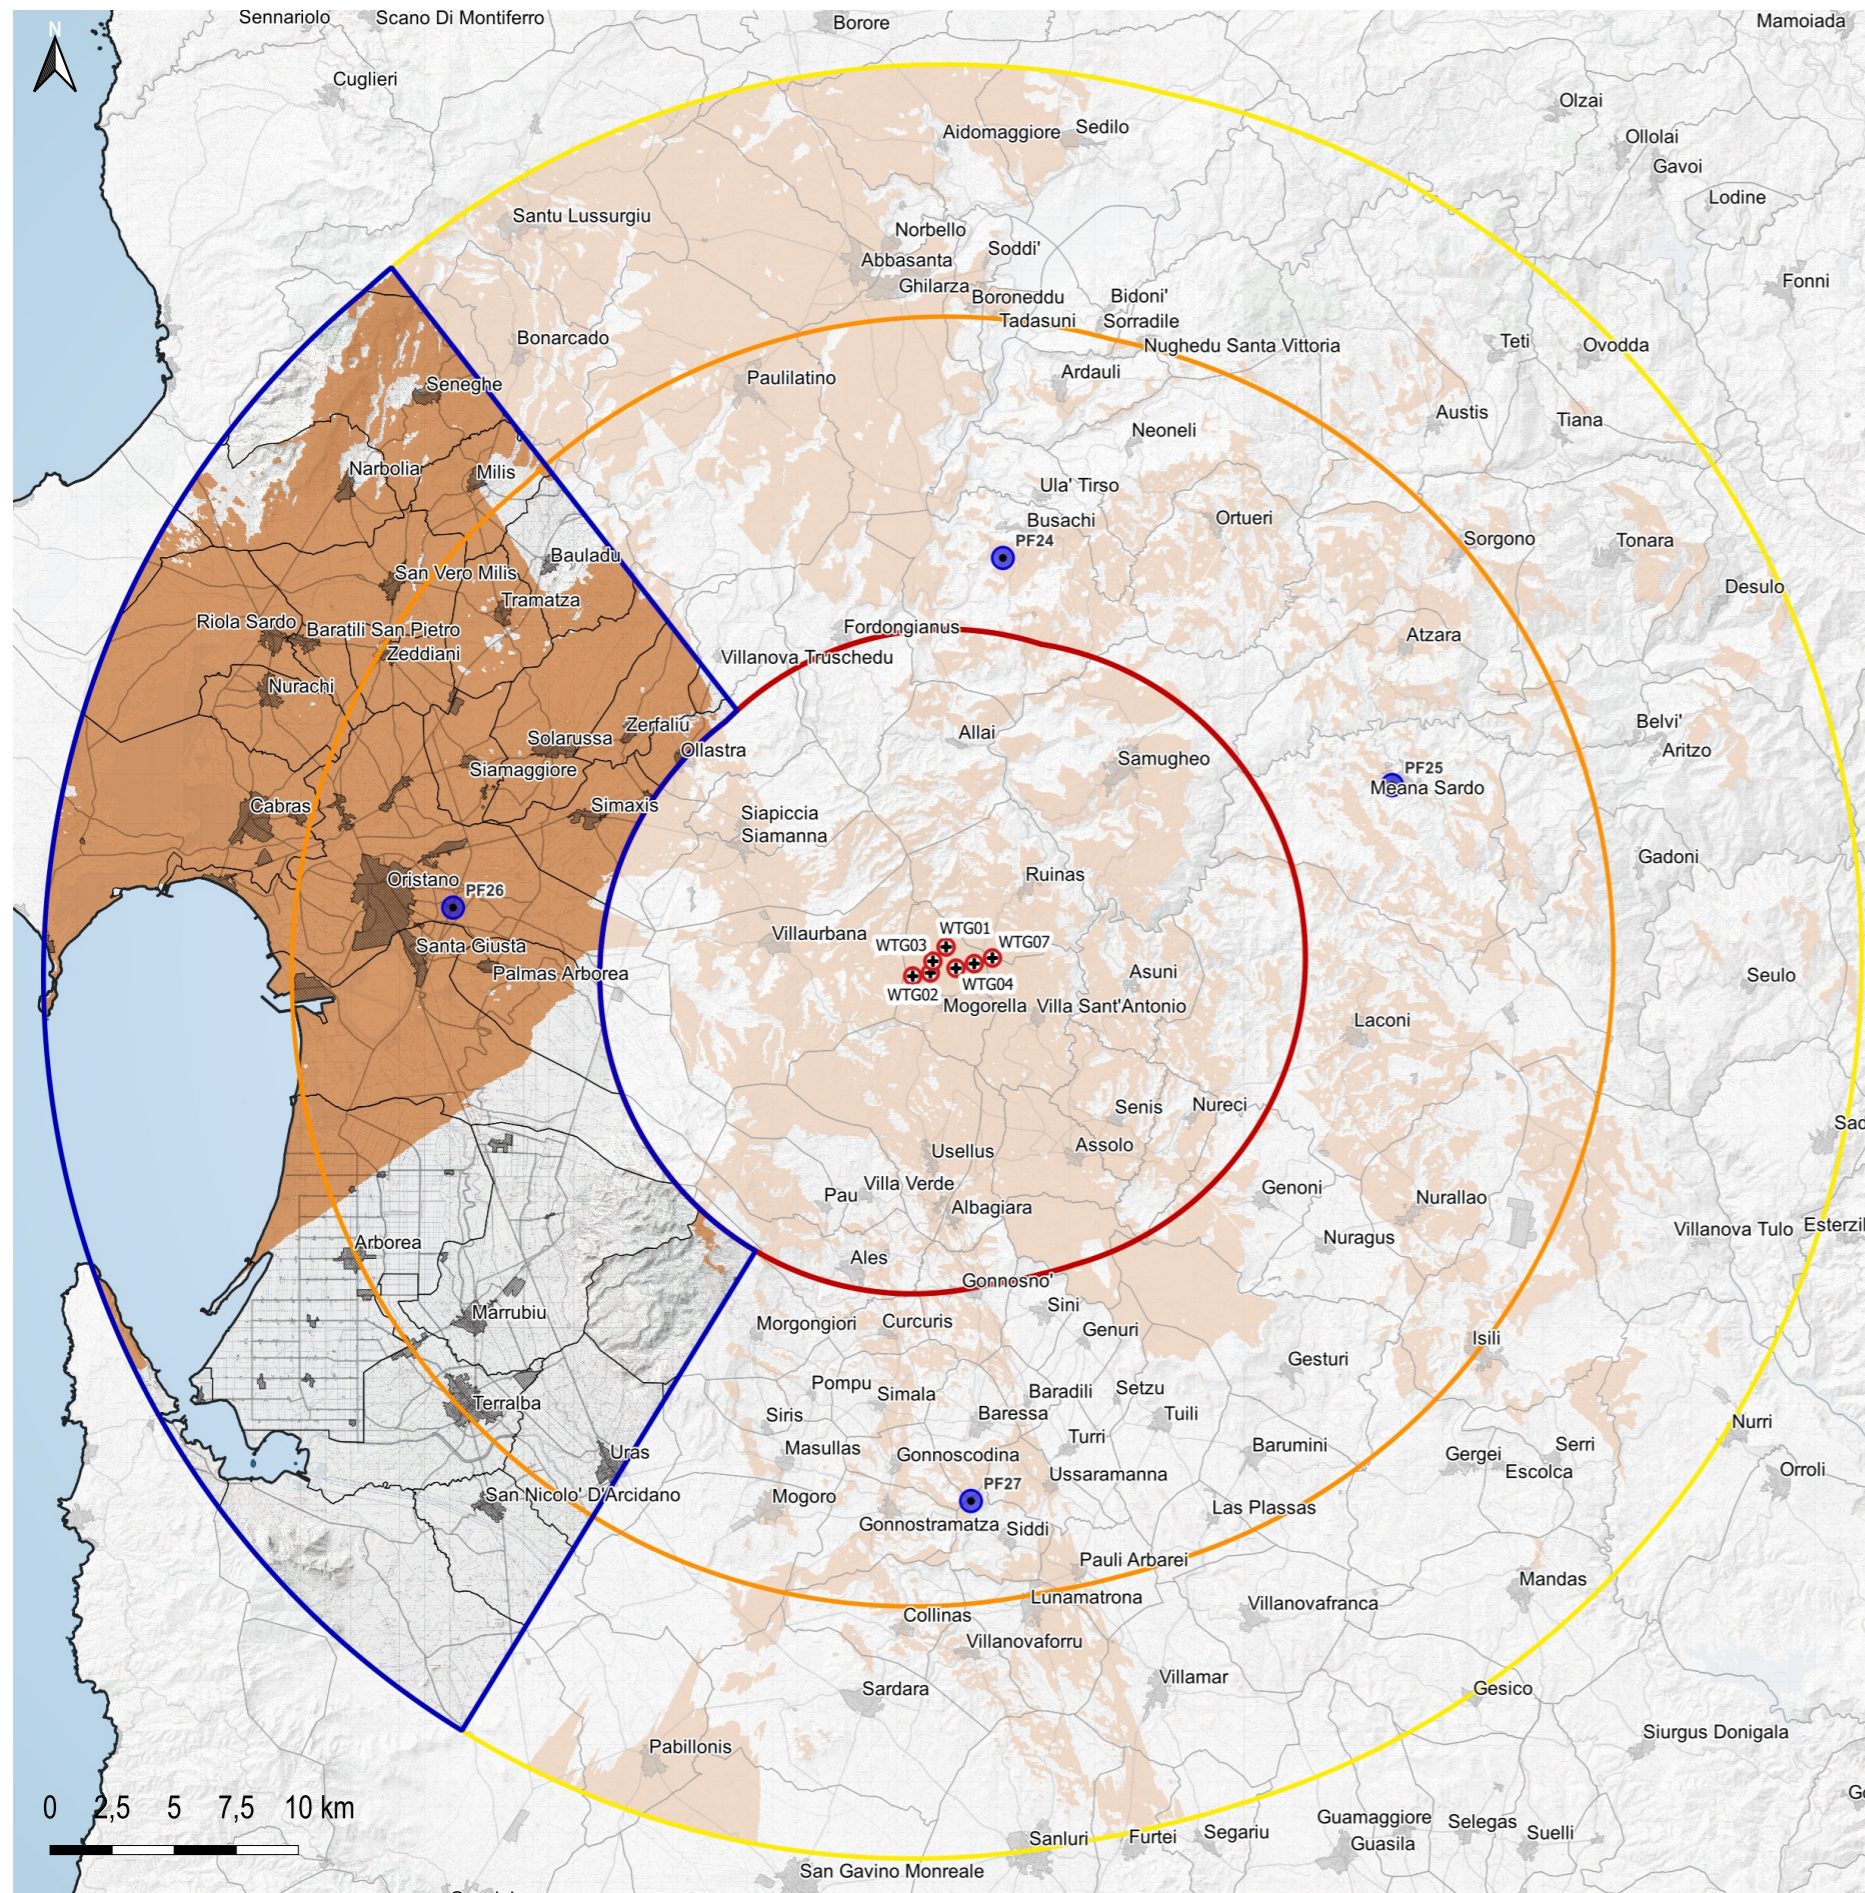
N

Sennariolo
Scano Di Montiferro
Borore
Mamoiada
Cuglieri
Olzai
Ollolai
Aidomaggiore
Sedilo
Gavoi
Lodine
Santu Lussurgiu
Norbello
Soddi'
Abbasanta
Fonni
Ghilarza
Boroneddu
Bidoni'
Tadasuni
Sorradile
Bonarcado
Nughedu Santa Vittoria
Teti
Ovodda
Paulilatino
Ardauli
Seneghe
Austis
Tiana
Neoneli
Narbolia
Milis
Ula' Tirso
Busachi
Ortueri
Bauladu
PF24
Sorgono
Tonara
San Vero Milis
Tramatza
Desulo
Riola Sardo
Baratili San Pietro
Fordongianus
Zeddiani
Villanova Truschedu
Atzara
Nurachi
Solarussa
Zerfaliu
Allai
Belvi'
Ollastra
Aritzo
Siamaggiore
Samugheo
PF25
Meana Sardo
Cabras
Simaxis
Siapiccia
Siamanna
Gadoni
Ruinas
Oristano
PF26
WTG01
Villaurbana
WTG03
WTG07
Santa Giusta
Asuni
Palmas Arborea
WTG02
WTG04
Mogorella
Villa Sant'Antonio
Seulo
Laconi
Senis
Nureci
Usellus
Assolo
Sad
Genoni
Pau
Villa Verde
Nurallao
Albagiara
Villanova Tulo
Esterzil
Arborea
Nuragus
Ales
Gonnosno'
Marrubiu
Sini
Morgongiori
Curcuris
Genuri
Isili
Gesturi
Pompu
Simala
Baradili
Setzu
Terralba
Baressa
Tuili
Siris
Turri
Nurri
Masullas
Barumini
Gergei
Serri
Uras
Gonnoscodina
Ussaramanna
Escolca
Orroli
San Nicolo' D'Arcidano
Mogoro
PF27
Las Plassas
Gonnostramatza
Siddi
Pauli Arbarei
Mandas
Lunamatrona
Villanovafranca
Collinas
Villanovaforru
Villamar
Sardara
Gesico
Siurgus Donigala
Pabillonis
0
2,5
5
7,5
10 km
Guamaggiore
Selegas
Sanluri
Furtei
Segariu
Suelli
Guasila
San Gavino Monreale